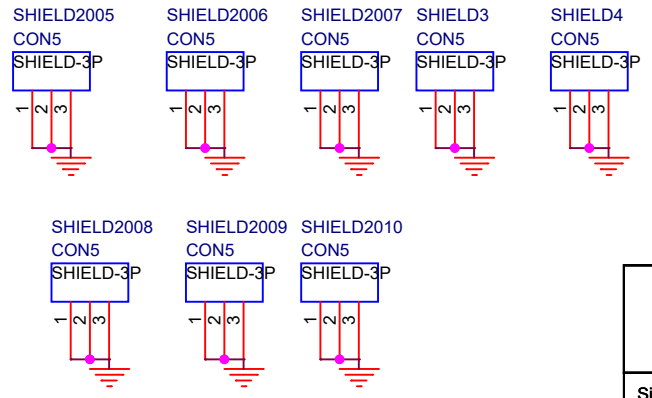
SHIELD2005
CON5
SHIELD-3P
1 2 3

SHIELD2006
CON5
SHIELD-3P
1 2 3

SHIELD2007
CON5
SHIELD-3P
1 2 3

SHIELD3
CON5
SHIELD-3P
1 2 3

SHIELD4
CON5
SHIELD-3P
1 2 3

SHIELD2008
CON5
SHIELD-3P
1 2 3

SHIELD2009
CON5
SHIELD-3P
1 2 3

SHIELD2010
CON5
SHIELD-3P
1 2 3

Si